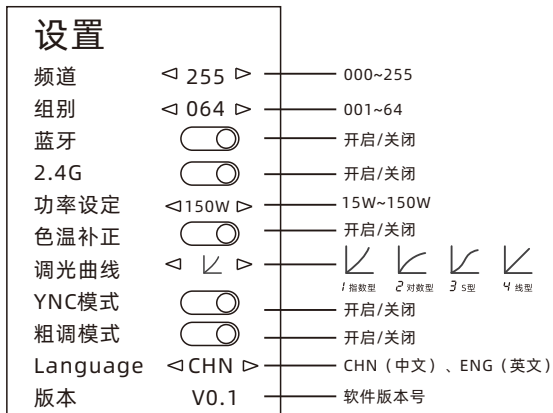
设置

频道 ◁ 255 ▷ 000~255
组别 ◁ 064 ▷ 001~64
蓝牙 开启/关闭
2.4G 开启/关闭
功率设定 ◁150W ▷ 15W~150W
色温补正 开启/关闭
调光曲线 ◁ ▷ 1 指数型 2 对数型 3 S型 4 线型
YNC模式 开启/关闭
粗调模式 开启/关闭
Language ◁CHN ▷ CHN（中文）、ENG（英文）
版本 V0.1 软件版本号